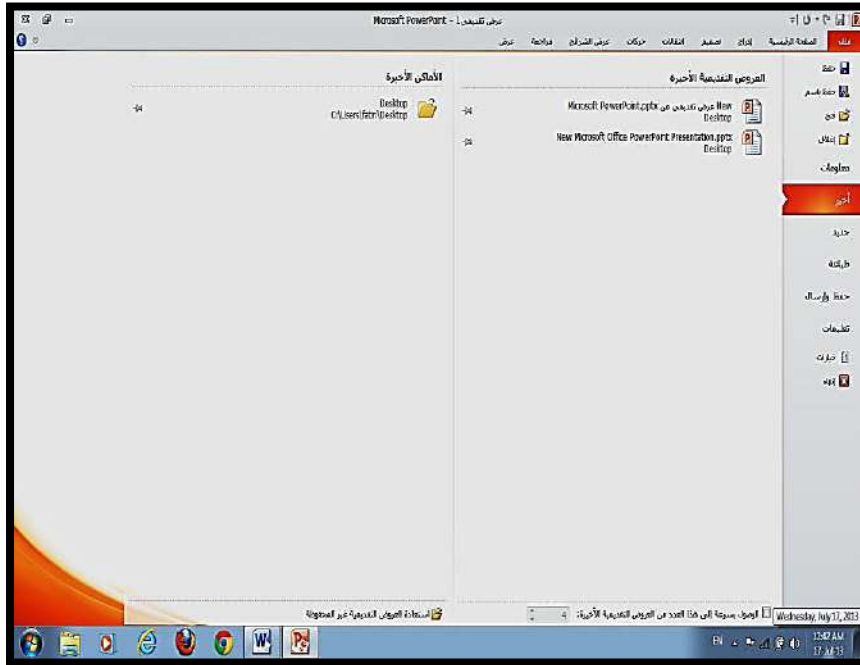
عرض تقديمي 1 - Microsoft PowerPoint

ملف الصفحة الرئيسية إدراج تصميم انتقالات حركات عرض الشرائح مراجعة عرض

حفظ
حفظ باسم
فتح
إغلاق
معلومات
أخير
جديد
طباعة
حفظ وإرسال
تعليمات
خيارات
خروج

العروض التقديمية الأخيرة

New عرض تقديمي من Microsoft PowerPoint.pptx
Desktop

New Microsoft Office PowerPoint Presentation.pptx
Desktop

الأماكن الأخيرة

Desktop
C:\Users\fatn\Desktop

الوصول بسرعة إلى هذا العدد من العروض التقديمية الأخيرة: 4

استعادة العروض التقديمية غير المحفوظة

Wednesday, July 17, 2013

EN 12:47 AM 17-Jul-13